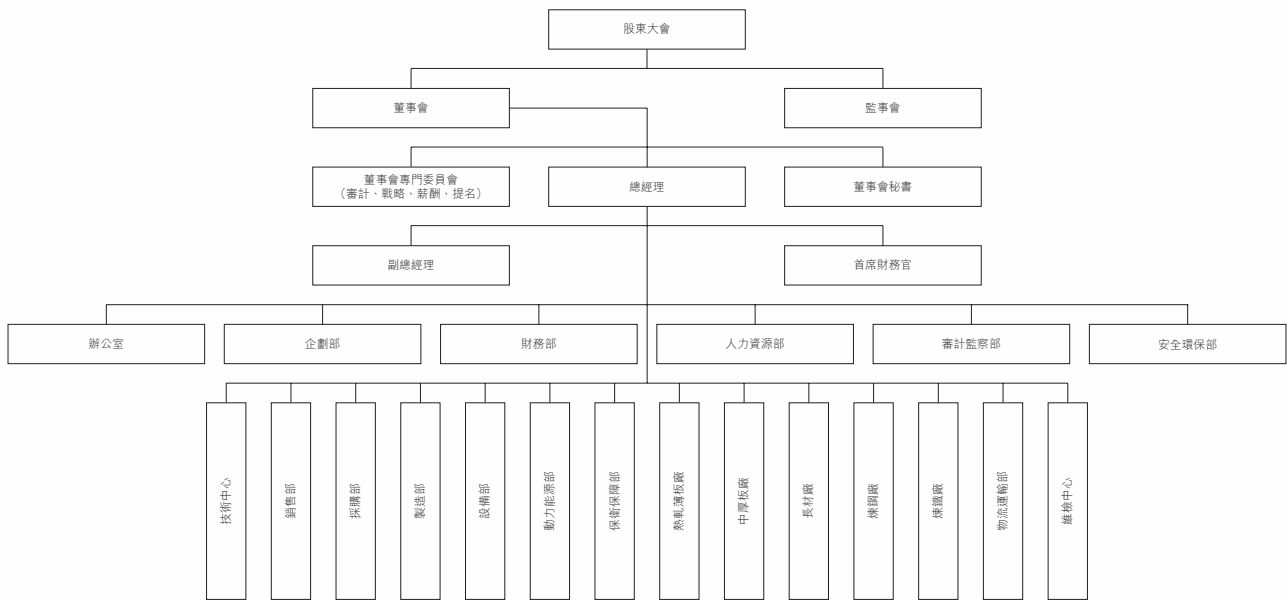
股東大會

董事會

監事會

董事會專門委員會
（審計、戰略、薪酬、提名）

總經理

董事會秘書

副總經理

首席財務官

辦公室

企劃部

財務部

人力資源部

審計監察部

安全環保部

技術中心

銷售部

採購部

製造部

設備部

動力能源部

保衛保障部

熱軋薄板廠

中厚板廠

長材廠

煉鋼廠

煉鐵廠

物流運輸部

維檢中心